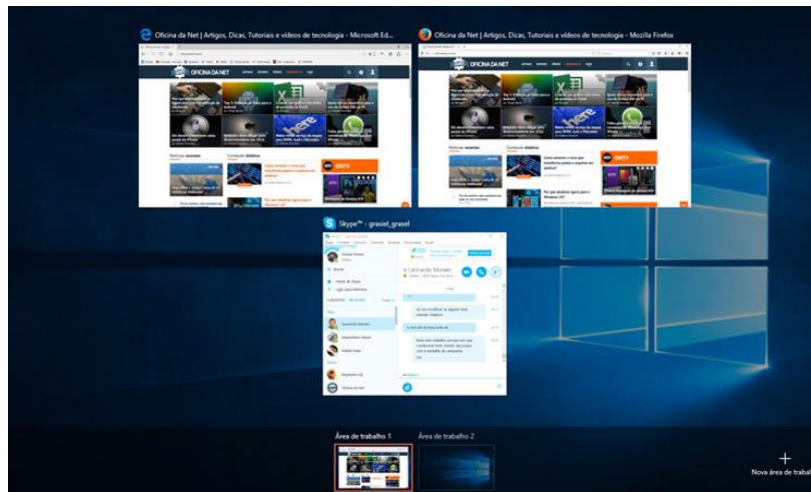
Oficina da Net | Artigos, Dicas, Tutoriais e vídeos de tecnologia - Microsoft Ed...

Oficina da Net | Artigos, Dicas, Tutoriais e vídeos de tecnologia - Mozilla Firefox

OFICINA DA NET

OFICINA DA NET

Skype™ - grasiel_grasel

Leonardo Moraes

Área de trabalho 1

Área de trabalho 2

+

Nova área de trabalho